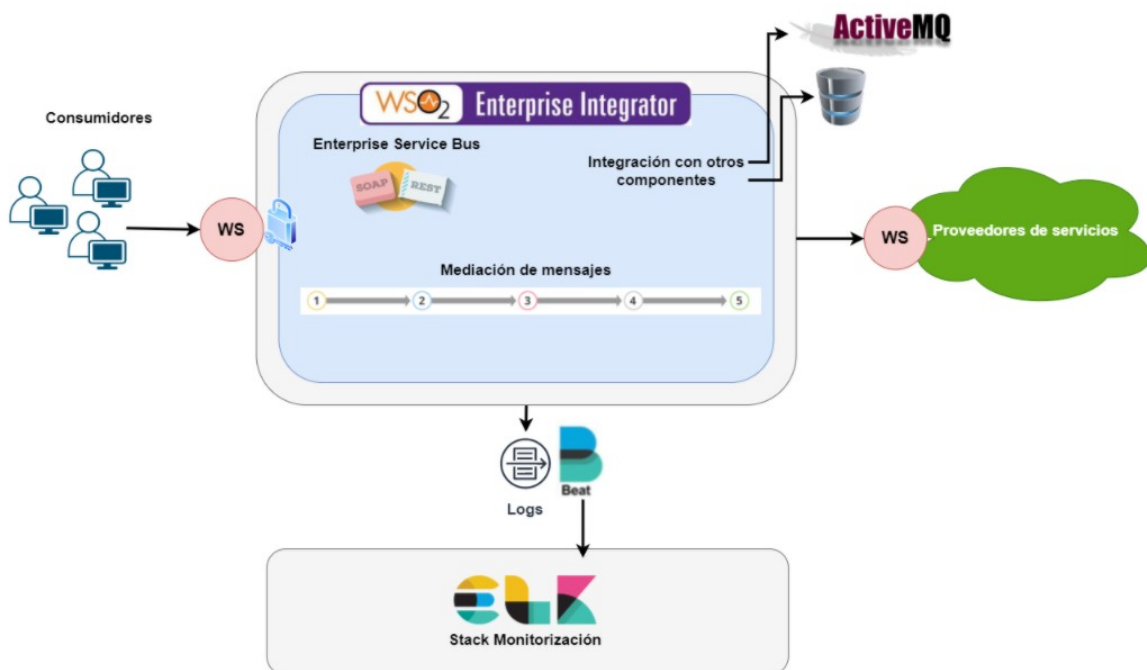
ActiveMQ

WSO2 Enterprise Integrator

Consumidores

Enterprise Service Bus

SOAP REST

Integración con otros componentes

WS

WS

Proveedores de servicios

Mediación de mensajes

1 2 3 4 5

Logs

Beat

Stack Monitorización